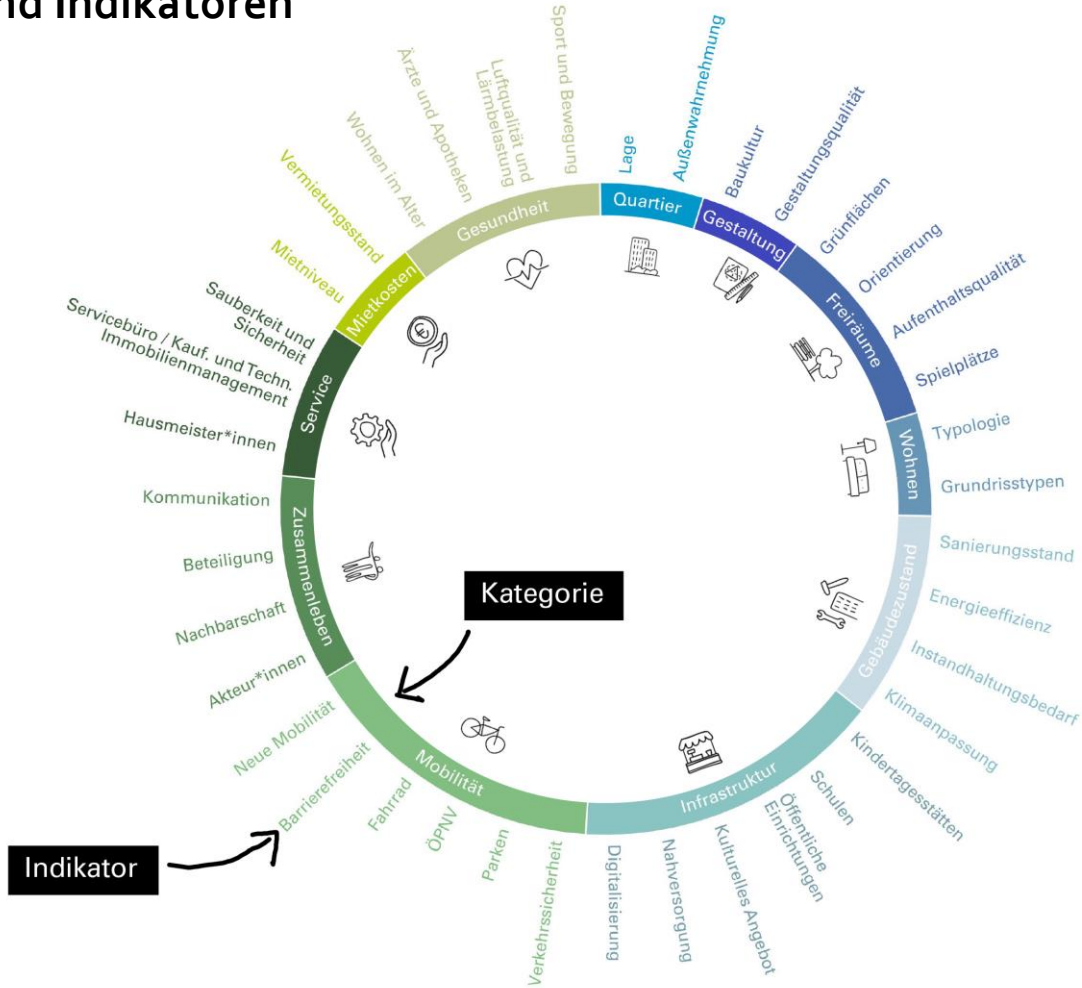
nd Indikatoren

Quartier
Lage
Außenwahrnehmung

Gestaltung
Baukultur
Gestaltungsqualität

Freiräume
Grünflächen
Orientierung
Aufenthaltsqualität
Spielplätze

Wohnen
Typologie
Grundrisstypen

Gebäudezustand
Sanierungsstand
Energieeffizienz
Instandhaltungsbedarf
Klimaanpassung

Infrastruktur
Kindertagesstätten
Schulen
Öffentliche Einrichtungen
Kulturelles Angebot
Nahversorgung
Digitalisierung

Mobilität
Verkehrssicherheit
Parken
ÖPNV
Fahrrad
Barrierefreiheit
Neue Mobilität

Zusammenleben
Akteur*innen
Nachbarschaft
Beteiligung
Kommunikation

Service
Hausmeister*innen
Servicebüro / Kauf. und Techn. Immobilienmanagement
Sauberkeit und Sicherheit

Mietkosten
Mietniveau
Vermietungsstand

Gesundheit
Wohnen im Alter
Ärzte und Apotheken
Luftqualität und Lärmbelastung
Sport und Bewegung

Kategorie

Indikator